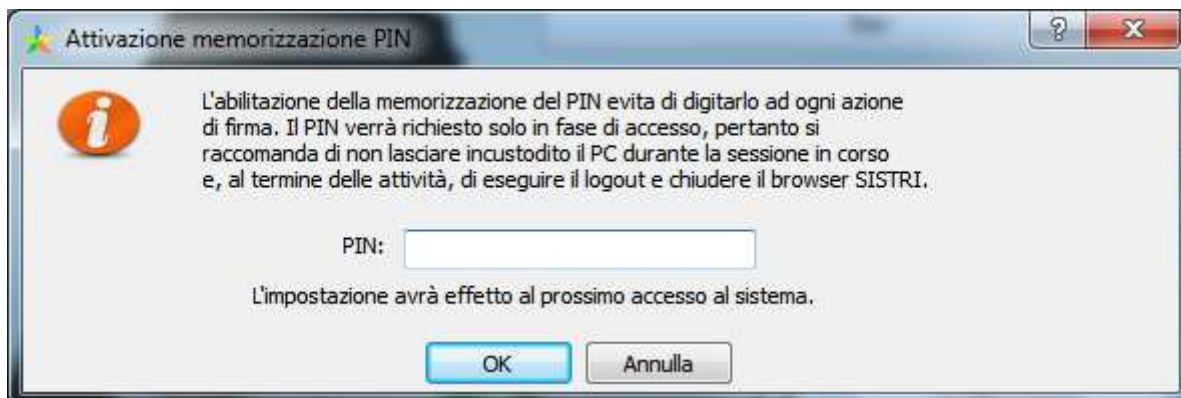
Attivazione memorizzazione PIN

?

X

L'abilitazione della memorizzazione del PIN evita di digitarlo ad ogni azione di firma. Il PIN verrà richiesto solo in fase di accesso, pertanto si raccomanda di non lasciare incustodito il PC durante la sessione in corso e, al termine delle attività, di eseguire il logout e chiudere il browser SISTRI.

PIN:

L'impostazione avrà effetto al prossimo accesso al sistema.

OK

Annulla